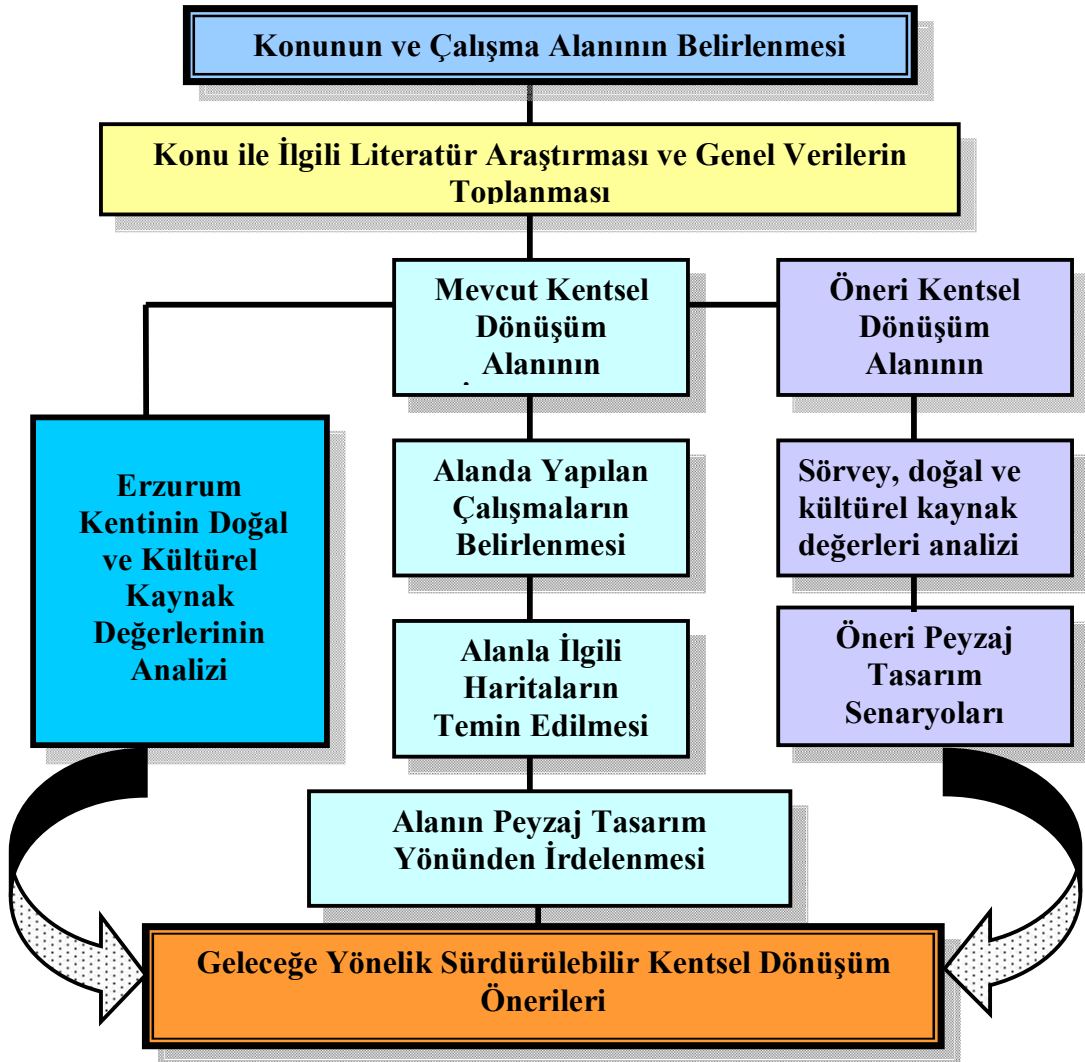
Konunun ve Çalışma Alanının Belirlenmesi

Konu ile İlgili Literatür Araştırması ve Genel Verilerin Toplanması

Mevcut Kentsel Dönüşüm Alanının

Öneri Kentsel Dönüşüm Alanının

Erzurum Kentinin Doğal ve Kültürel Kaynak Değerlerinin Analizi

Alanda Yapılan Çalışmaların Belirlenmesi

Sörvey, doğal ve kültürel kaynak değerleri analizi

Alanla İlgili Haritaların Temin Edilmesi

Öneri Peyzaj Tasarım Senaryoları

Alanın Peyzaj Tasarım Yönünden İrdelenmesi

Geleceğe Yönelik Sürdürülebilir Kentsel Dönüşüm Önerileri